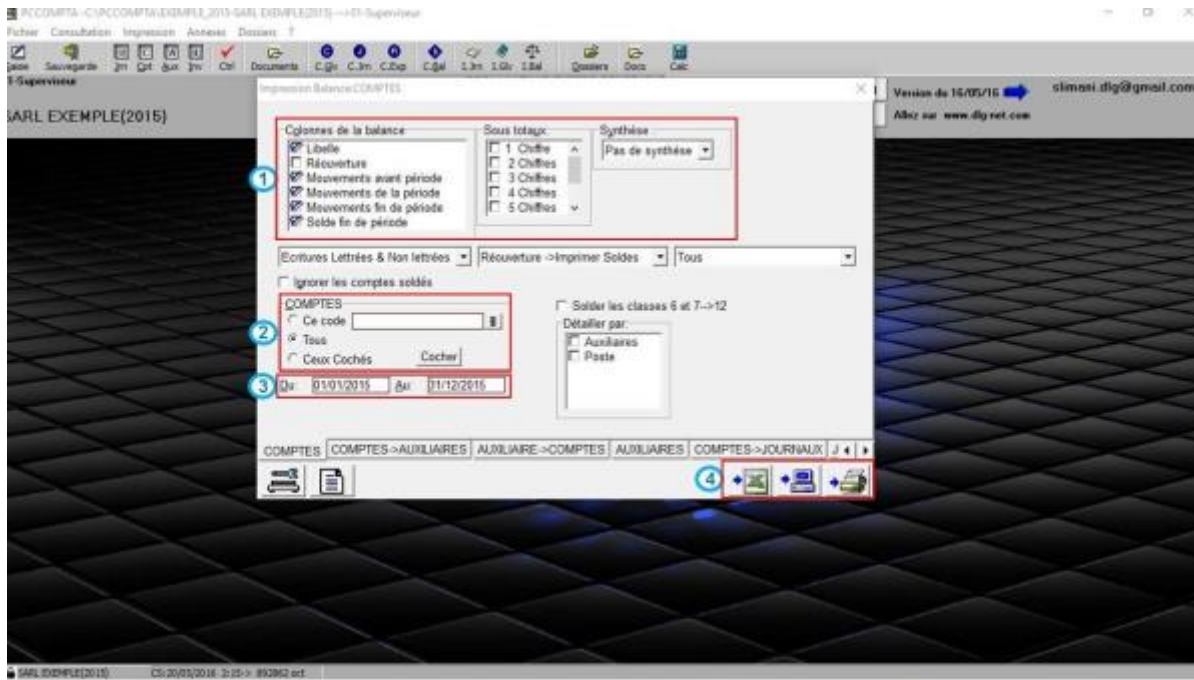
PCCOMPTA -C:\PCCOMPTA\EXEMPLE_2015-SARL EXEMPLE(2015) -->01-Superviseur

Fichier Consultation Impression Annexes Dossiers ?

Saisie Sauvegarde Jrn Grt Aux Inv Ctrl Documents C.Glo C.Jrn C.Exp C.Bal 1.Jrn 1.Glo 1.Bal Dossiers Docs Calc

01-Superviseur

SARL EXEMPLE(2015)

Version du 16/05/16

Allez sur www.dlg-net.com

slimani.dlg@gmail.com

Impression Balance COMPTES

Colonnes de la balance
Libelle
Réouverture
Mouvements avant période
Mouvements de la période
Mouvements fin de période
Solde fin de période

Sous totaux
1 Chiffre
2 Chiffres
3 Chiffres
4 Chiffres
5 Chiffres

Synthèse
Pas de synthèse

1

Ecritures Lettrées & Non lettrées
Réouverture ->Imprimer Soldes
Tous

Ignorer les comptes soldés

COMPTES
Ce code
Tous
Ceux Cochés
Cocher

2

Solder les classes 6 et 7-->12
Détailler par:
Auxiliaires
Poste

3
Du 01/01/2015 Au 01/12/2015

COMPTES | COMPTES->AUXILIAIRES | AUXILIAIRE->COMPTES | AUXILIAIRES | COMPTES->JOURNAUX | J

4

SARL EXEMPLE(2015) CS:20/05/2016 3:35-> 892862 oct